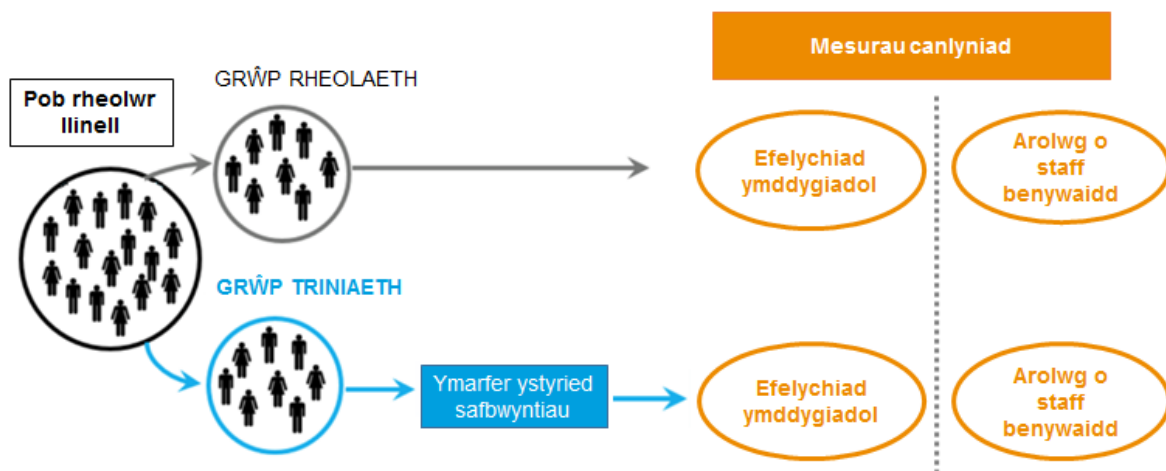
Mesurau canlyniad

Pob rheolwr llinell

GRŴP RHEOLAETH

Efelychiad ymddygiadol

Arolwg o staff benywaidd

GRŴP TRINIAETH

Ymarfer ystyried safbwyntiau

Efelychiad ymddygiadol

Arolwg o staff benywaidd